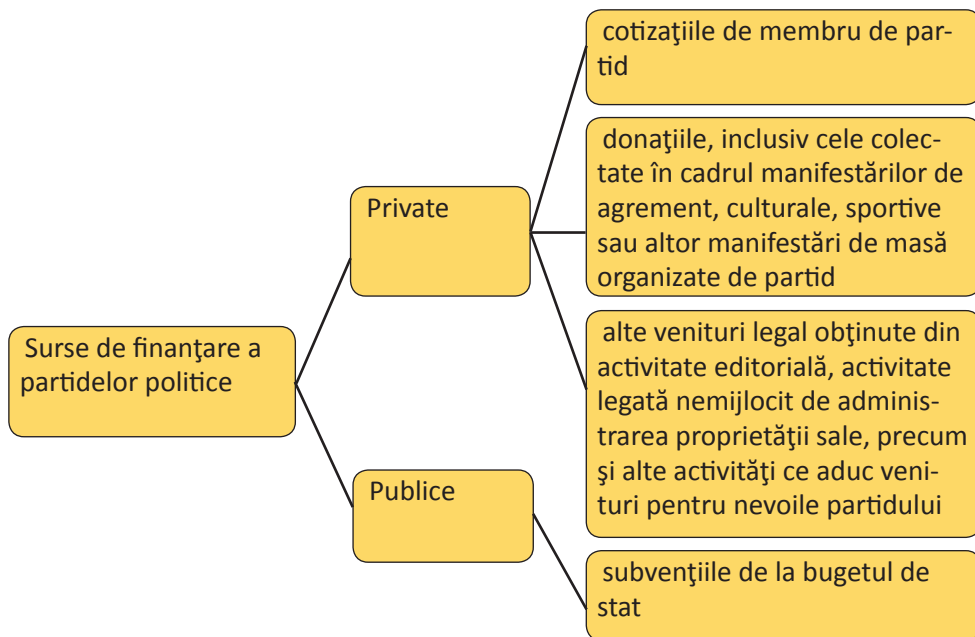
Surse de finanţare a partidelor politice

Private

Publice

cotizaţiile de membru de partid

donaţiile, inclusiv cele colectate în cadrul manifestărilor de agrement, culturale, sportive sau altor manifestări de masă organizate de partid

alte venituri legal obţinute din activitate editorială, activitate legată nemijlocit de administrarea proprietăţii sale, precum şi alte activităţi ce aduc venituri pentru nevoile partidului

subvenţiile de la bugetul de stat